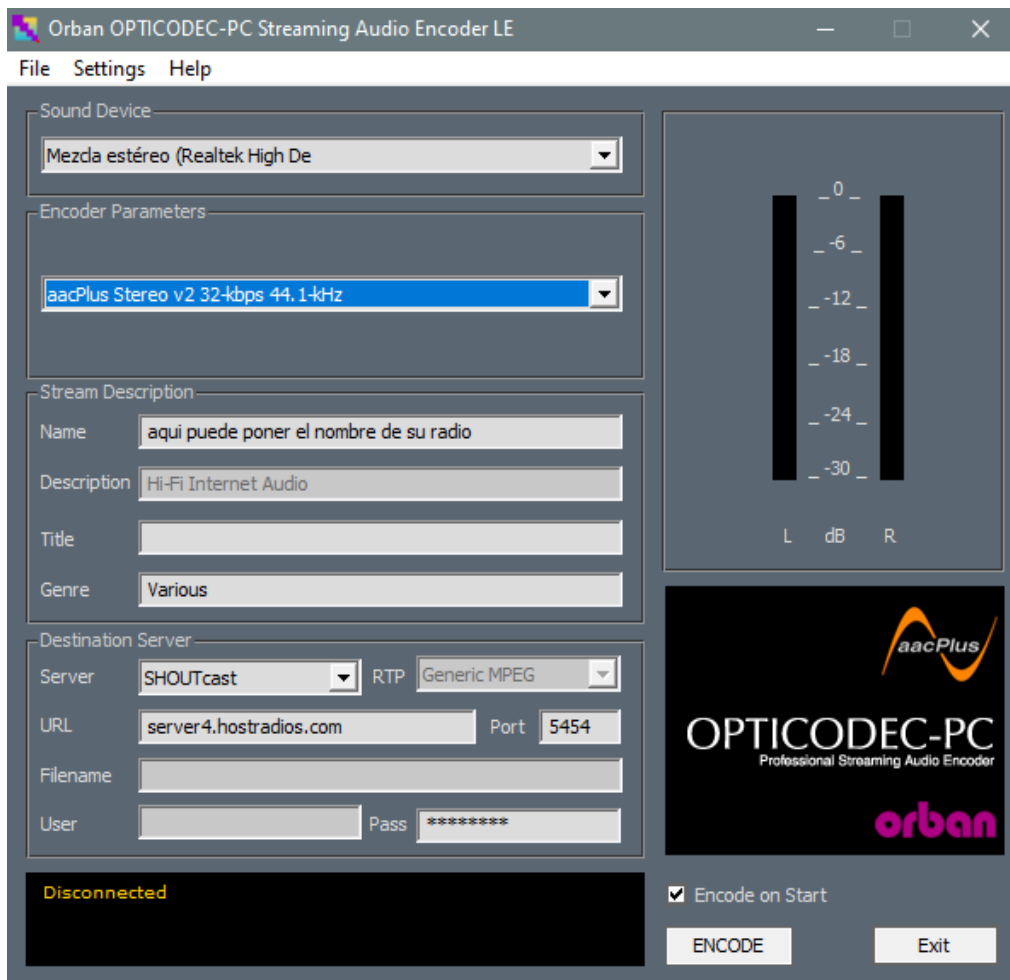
Orban OPTICODEC-PC Streaming Audio Encoder LE

File Settings Help

Sound Device
Mezcla estéreo (Realtek High De

Encoder Parameters
aacPlus Stereo v2 32-kbps 44.1-kHz

Stream Description
Name aqui puede poner el nombre de su radio
Description Hi-Fi Internet Audio
Title
Genre Various

Destination Server
Server SHOUTcast RTP Generic MPEG
URL server4.hostradios.com Port 5454
Filename
User Pass *********

Disconnected

0
-6
-12
-18
-24
-30
L dB R

aacPlus
OPTICODEC-PC
Professional Streaming Audio Encoder
orban

Encode on Start

ENCODE Exit